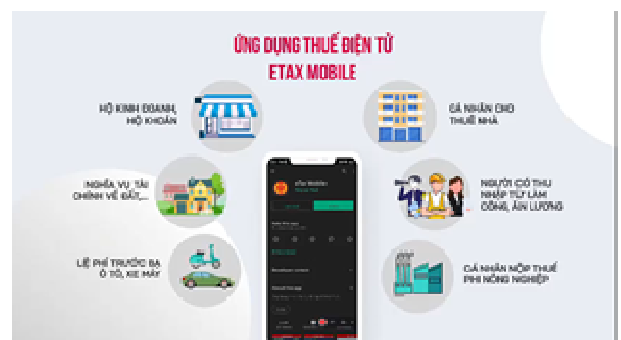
ỨNG DỤNG THUẾ ĐIỆN TỬ
ETAX MOBILE

HỘ KINH DOANH, HỘ KHOÁN

CÁ NHÂN CHO THUÊ NHÀ

NGHĨA VỤ TÀI CHÍNH VỀ ĐẤT,...

NGƯỜI CÓ THU NHẬP TỪ LÀM CÔNG, ĂN LƯƠNG

LỆ PHÍ TRƯỚC BẠ Ô TÔ, XE MÁY

CÁ NHÂN NỘP THUẾ PHI NÔNG NGHIỆP

eTax Mobile

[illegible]